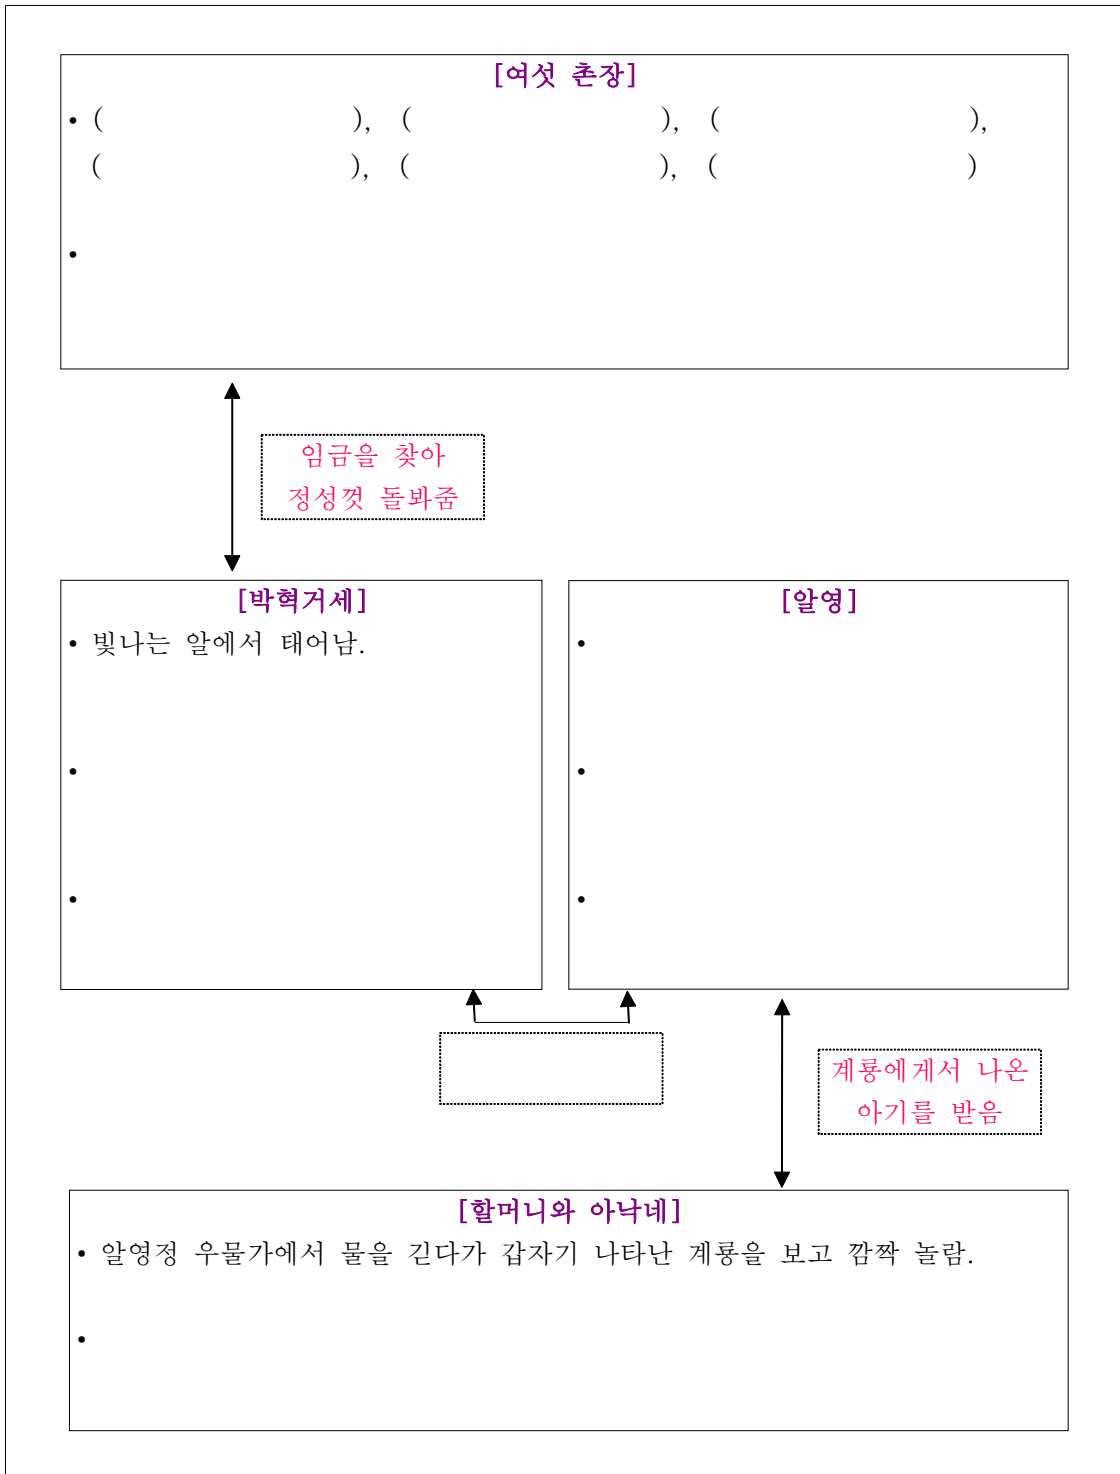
[여섯 촌장]

• ( ), ( ), ( ),
( ), ( ), ( )

•

임금을 찾아
정성껏 돌봐줌

[박혁거세]

• 빛나는 알에서 태어남.

•

•

[알영]

•

•

•

계룡에게서 나온
아기를 받음

[할머니와 아낙네]

• 알영정 우물가에서 물을 긷다가 갑자기 나타난 계룡을 보고 깜짝 놀람.

•